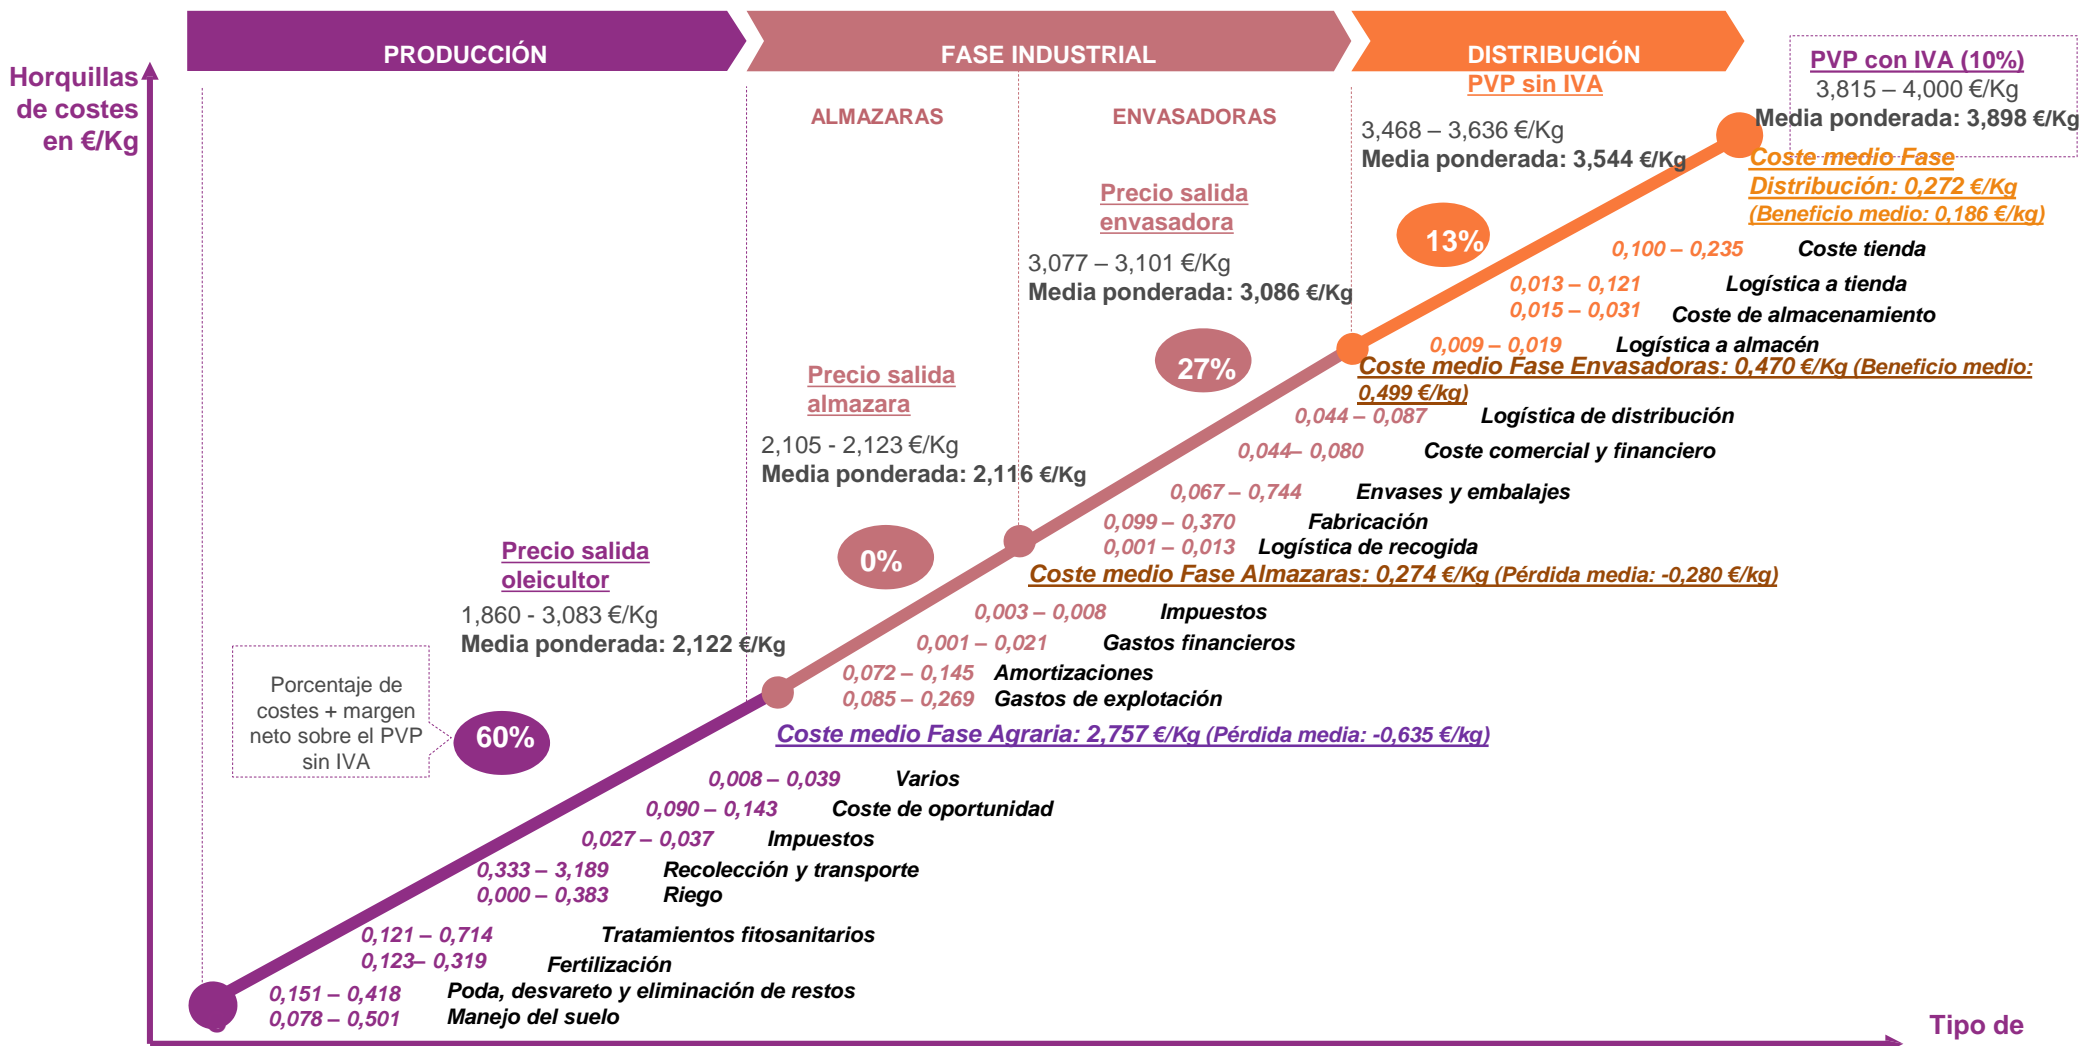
PRODUCCIÓN

FASE INDUSTRIAL

DISTRIBUCIÓN

Horquillas de costes en €/Kg

ALMAZARAS

ENVASADORAS

PVP sin IVA

3,468 – 3,636 €/Kg
Media ponderada: 3,544 €/Kg

PVP con IVA (10%)
3,815 – 4,000 €/Kg
Media ponderada: 3,898 €/Kg

Coste medio Fase Distribución: 0,272 €/Kg (Beneficio medio: 0,186 €/kg)

Precio salida envasadora
3,077 – 3,101 €/Kg
Media ponderada: 3,086 €/Kg

13%

0,100 – 0,235 Coste tienda
0,013 – 0,121 Logística a tienda
0,015 – 0,031 Coste de almacenamiento
0,009 – 0,019 Logística a almacén

27%

Coste medio Fase Envasadoras: 0,470 €/Kg (Beneficio medio: 0,499 €/kg)

Precio salida almazara
2,105 - 2,123 €/Kg
Media ponderada: 2,116 €/Kg

0,044 – 0,087 Logística de distribución
0,044– 0,080 Coste comercial y financiero
0,067 – 0,744 Envases y embalajes
0,099 – 0,370 Fabricación
0,001 – 0,013 Logística de recogida

0%

Coste medio Fase Almazaras: 0,274 €/Kg (Pérdida media: -0,280 €/kg)

Precio salida oleicultor
1,860 - 3,083 €/Kg
Media ponderada: 2,122 €/Kg

0,003 – 0,008 Impuestos
0,001 – 0,021 Gastos financieros
0,072 – 0,145 Amortizaciones
0,085 – 0,269 Gastos de explotación

Porcentaje de costes + margen neto sobre el PVP sin IVA

60%

Coste medio Fase Agraria: 2,757 €/Kg (Pérdida media: -0,635 €/kg)

0,008 – 0,039 Varios
0,090 – 0,143 Coste de oportunidad
0,027 – 0,037 Impuestos
0,333 – 3,189 Recolección y transporte
0,000 – 0,383 Riego
0,121 – 0,714 Tratamientos fitosanitarios
0,123– 0,319 Fertilización
0,151 – 0,418 Poda, desvareto y eliminación de restos
0,078 – 0,501 Manejo del suelo

Tipo de